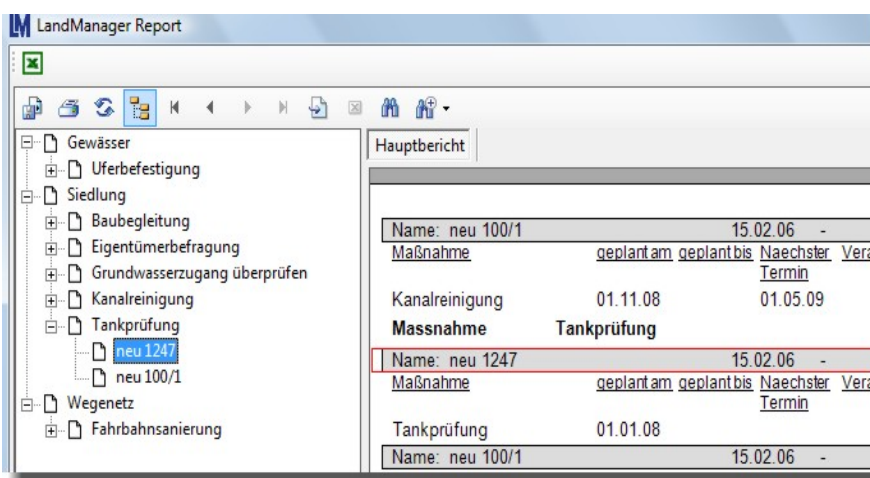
LandManager Report

Gewässer
Uferbefestigung
Siedlung
Baubegleitung
Eigentümerbefragung
Grundwasserzugang überprüfen
Kanalreinigung
Tankprüfung
neu 1247
neu 100/1
Wegenetz
Fahrbahnsanierung

Hauptbericht

| Name: neu 100/1 | | 15.02.06 | - | |
|---|---|---|---|---|
| Maßnahme | geplant am | geplant bis | Naechster Termin | Vera |
| Kanalreinigung | 01.11.08 | | 01.05.09 | |

Massnahme Tankprüfung

| Name: neu 1247 | | 15.02.06 | - | |
|---|---|---|---|---|
| Maßnahme | geplant am | geplant bis | Naechster Termin | Vera |
| Tankprüfung | 01.01.08 | | | |

Name: neu 100/1 15.02.06 -